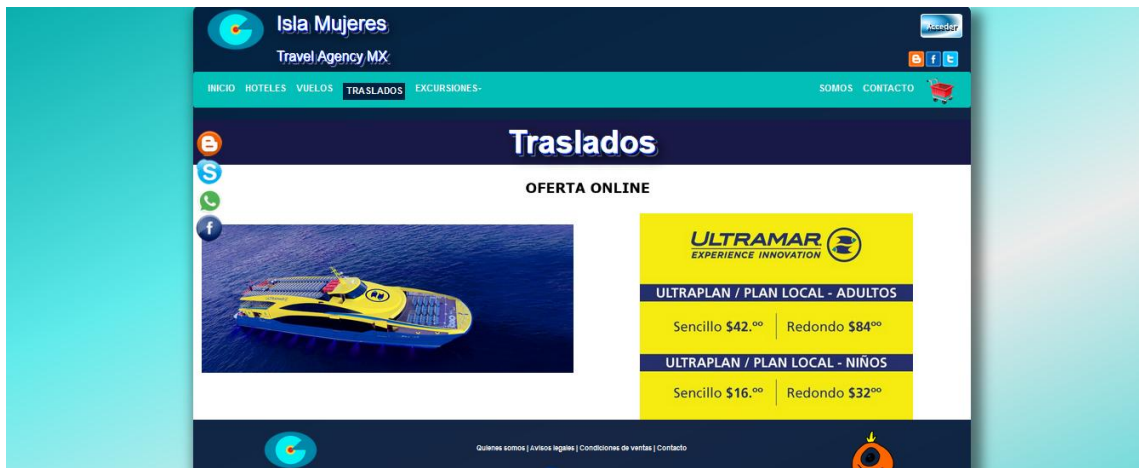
Isla Mujeres

Travel Agency MX

Acceder

INICIO HOTELES VUELOS TRASLADOS EXCURSIONES- SOMOS CONTACTO

Traslados

OFERTA ONLINE

ULTRAMAR
EXPERIENCE INNOVATION

ULTRAPLAN / PLAN LOCAL - ADULTOS

Sencillo $42.^{oo}$ | Redondo $84^{oo}$

ULTRAPLAN / PLAN LOCAL - NIÑOS

Sencillo $16.^{oo}$ | Redondo $32^{oo}$

Quienes somos | Avisos legales | Condiciones de ventas | Contacto